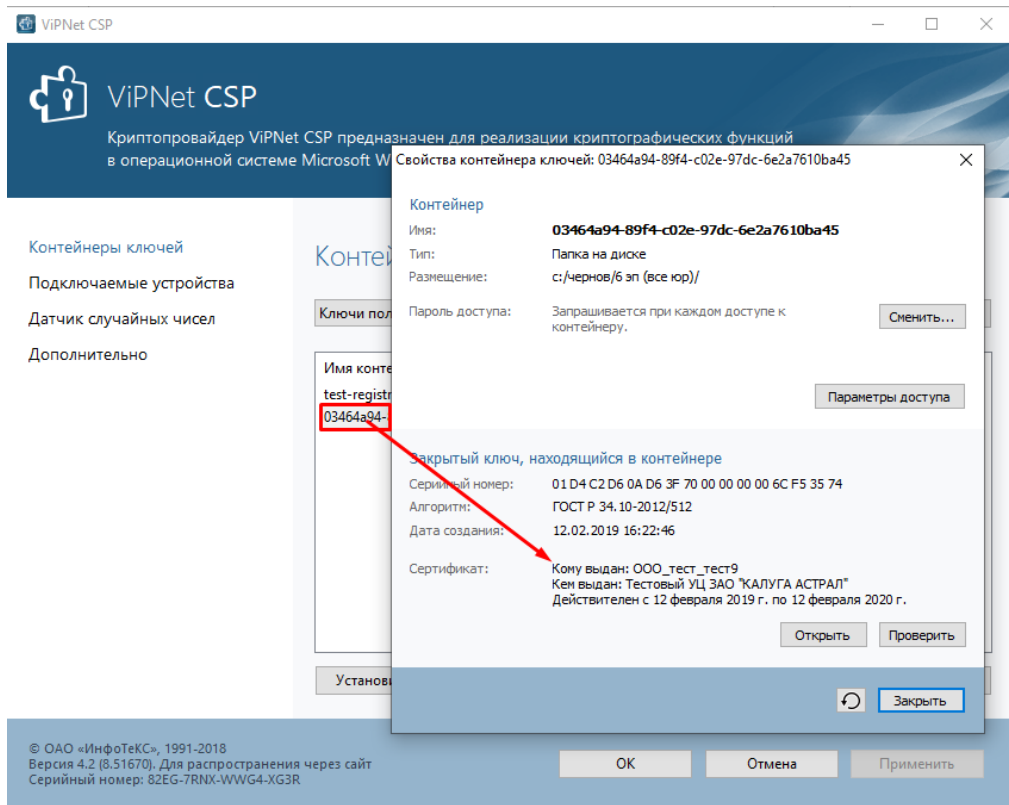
ViPNet CSP

ViPNet CSP

Криптопровайдер ViPNet CSP предназначен для реализации криптографических функций в операционной системе Microsoft W

Контейнеры ключей
Подключаемые устройства
Датчик случайных чисел
Дополнительно

Контей

Ключи пол

Имя конте
test-registr
03464a94-

Установ

Свойства контейнера ключей: 03464a94-89f4-c02e-97dc-6e2a7610ba45

Контейнер
Имя: 03464a94-89f4-c02e-97dc-6e2a7610ba45
Тип: Папка на диске
Размещение: c:/чернов/6 эп (все юр)/

Пароль доступа: Запрашивается при каждом доступе к контейнеру.
Сменить...

Параметры доступа

Закрытый ключ, находящийся в контейнере
Серийный номер: 01 D4 C2 D6 0A D6 3F 70 00 00 00 00 6C F5 35 74
Алгоритм: ГОСТ Р 34.10-2012/512
Дата создания: 12.02.2019 16:22:46

Сертификат: Кому выдан: ООО_тест_тест9
Кем выдан: Тестовый УЦ ЗАО "КАЛУГА АСТРАЛ"
Действителен с 12 февраля 2019 г. по 12 февраля 2020 г.

Открыть Проверить

Закрыть

© ОАО «ИнфоТеКС», 1991-2018
Версия 4.2 (8.51670). Для распространения через сайт
Серийный номер: 82EG-7RNX-WWG4-XG3R

OK Отмена Применить